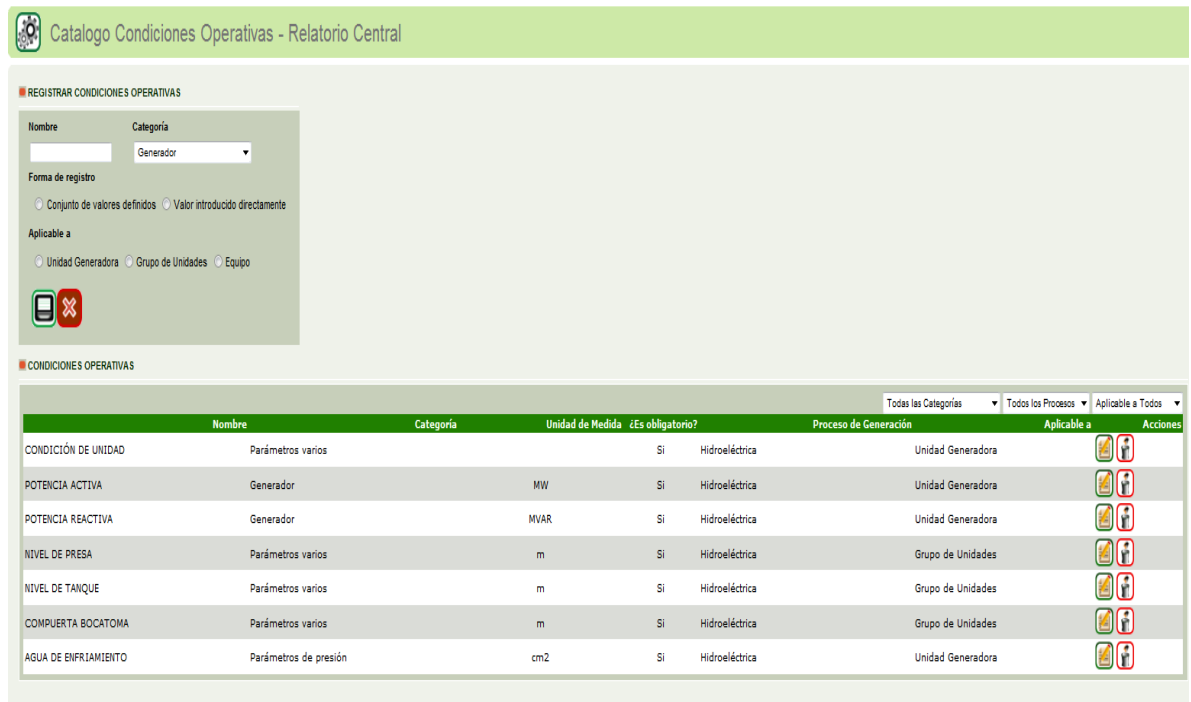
Catalogo Condiciones Operativas - Relatorio Central

REGISTRAR CONDICIONES OPERATIVAS

Nombre

Categoría

Generador

Forma de registro

Conjunto de valores definidos Valor introducido directamente

Aplicable a

Unidad Generadora Grupo de Unidades Equipo

CONDICIONES OPERATIVAS

Todas las Categorías Todos los Procesos Aplicable a Todos

| Nombre | Categoría | Unidad de Medida | ¿Es obligatorio? | Proceso de Generación | Aplicable a | Acciones |
|---|---|---|---|---|---|---|
| CONDICIÓN DE UNIDAD | Parámetros varios | | Si | Hidroeléctrica | Unidad Generadora | |
| POTENCIA ACTIVA | Generador | MW | Si | Hidroeléctrica | Unidad Generadora | |
| POTENCIA REACTIVA | Generador | MVAR | Si | Hidroeléctrica | Unidad Generadora | |
| NIVEL DE PRESA | Parámetros varios | m | Si | Hidroeléctrica | Grupo de Unidades | |
| NIVEL DE TANQUE | Parámetros varios | m | Si | Hidroeléctrica | Grupo de Unidades | |
| COMPUERTA BOCATOMA | Parámetros varios | m | Si | Hidroeléctrica | Grupo de Unidades | |
| AGUA DE ENFRIAMIENTO | Parámetros de presión | cm2 | Si | Hidroeléctrica | Unidad Generadora | |